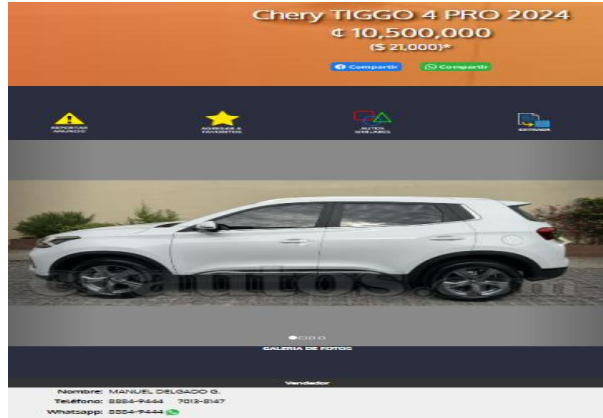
Chery TIGGO 4 PRO 2024
¢ 10,500,000
($ 21,000)*

Compartir
Compartir

REPORTAR ANUNCIO
AGREGAR A FAVORITOS
AUTOS SIMILARES
ENVIAR

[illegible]

GALERIA DE FOTOS

Vendedor

Nombre: MANUEL DELGADO G.
Teléfono: 8884-9444 7013-8147
Whatsapp: 8884-9444